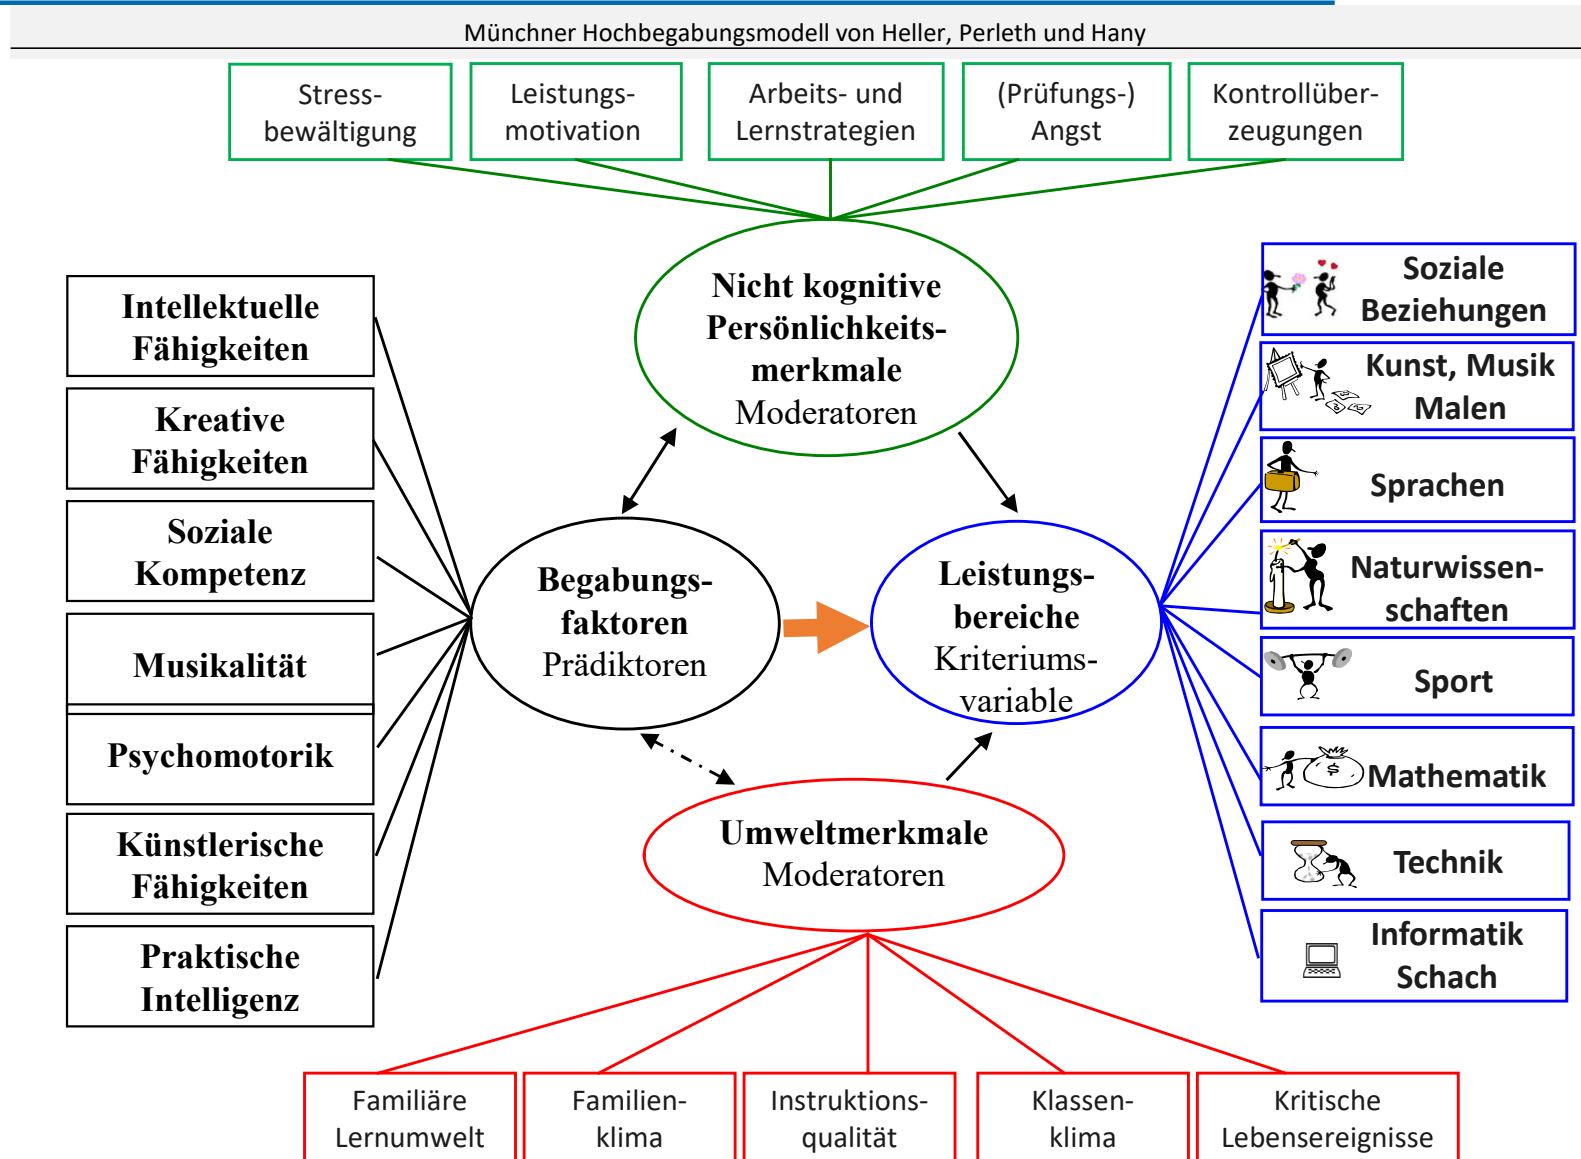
Münchner Hochbegabungsmodell von Heller, Perleth und Hany

Stressbewältigung

Leistungsmotivation

Arbeits- und Lernstrategien

(Prüfungs-) Angst

Kontrollüberzeugungen

Nicht kognitive Persönlichkeitsmerkmale
Moderatoren

Intellektuelle Fähigkeiten

Kreative Fähigkeiten

Soziale Kompetenz

Musikalität

Psychomotorik

Künstlerische Fähigkeiten

Praktische Intelligenz

Begabungsfaktoren
Prädiktoren

Leistungsbereiche
Kriteriumsvariable

Soziale Beziehungen

Kunst, Musik Malen

Sprachen

Naturwissenschaften

Sport

$ Mathematik

Technik

Informatik Schach

Umweltmerkmale
Moderatoren

Familiäre Lernumwelt

Familienklima

Instruktionsqualität

Klassenklima

Kritische Lebensereignisse